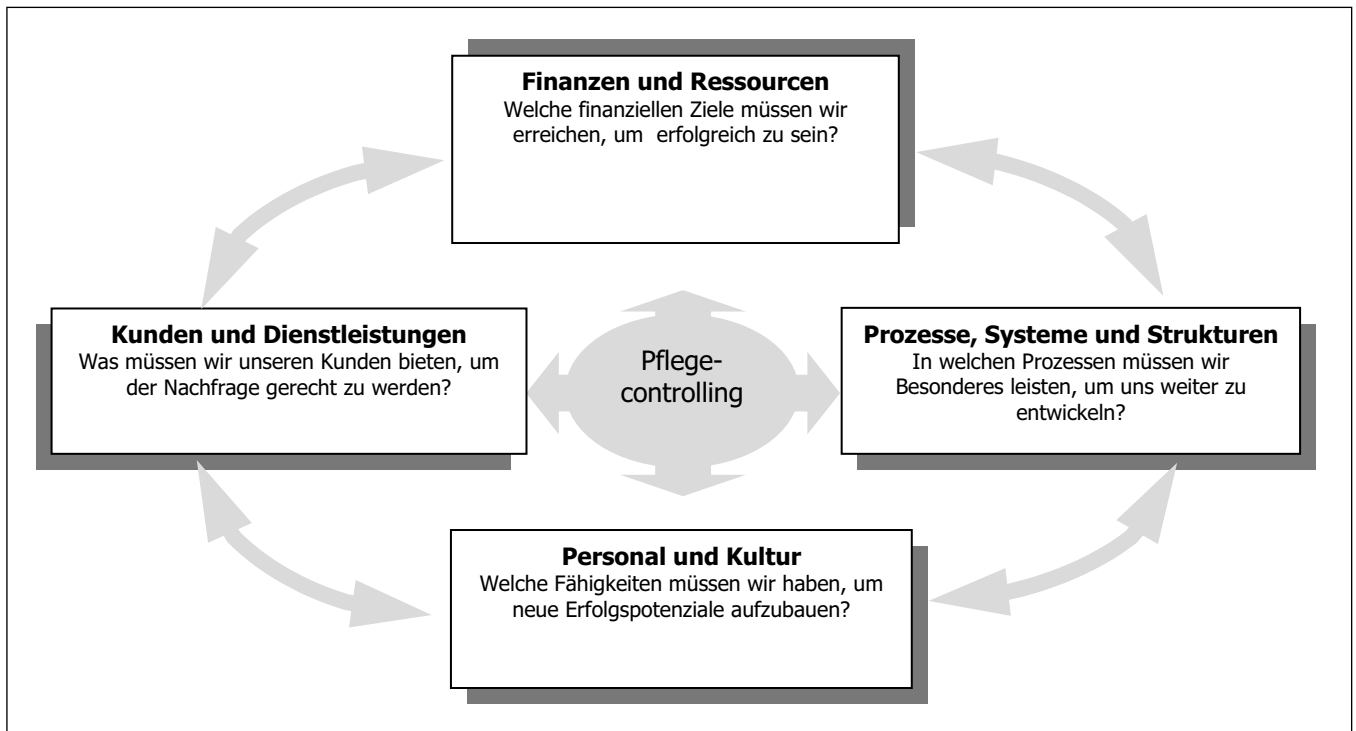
**Finanzen und Ressourcen**
Welche finanziellen Ziele müssen wir erreichen, um erfolgreich zu sein?

**Kunden und Dienstleistungen**
Was müssen wir unseren Kunden bieten, um der Nachfrage gerecht zu werden?

Pflegecontrolling

**Prozesse, Systeme und Strukturen**
In welchen Prozessen müssen wir Besonderes leisten, um uns weiter zu entwickeln?

**Personal und Kultur**
Welche Fähigkeiten müssen wir haben, um neue Erfolgspotenziale aufzubauen?